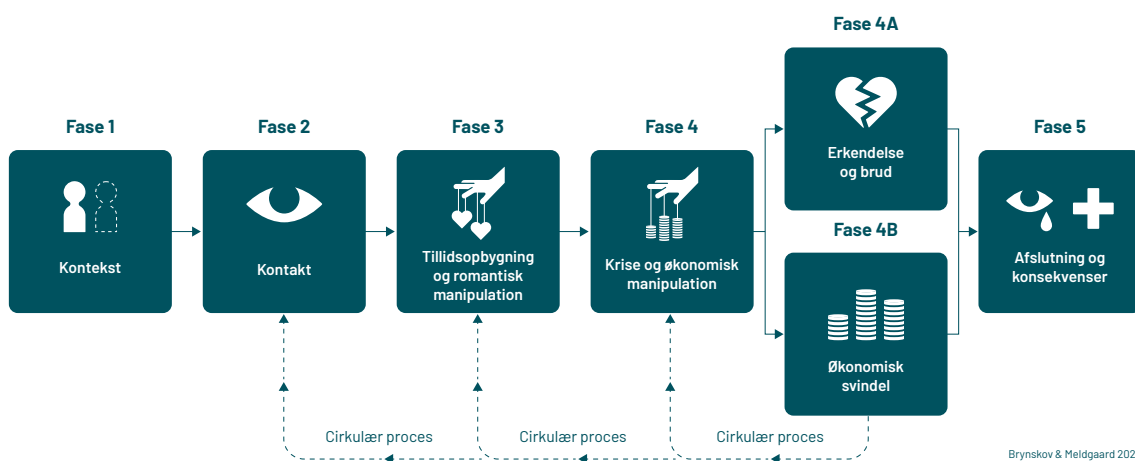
Fase 1

Kontekst

Fase 2

Kontakt

Fase 3

Tillidsopbygning og romantisk manipulation

Fase 4

Krise og økonomisk manipulation

Fase 4A

Erkendelse og brud

Fase 4B

Økonomisk svindel

Fase 5

Afslutning og konsekvenser

Cirkulær proces

Cirkulær proces

Cirkulær proces

Brynskov & Meldgaard 202